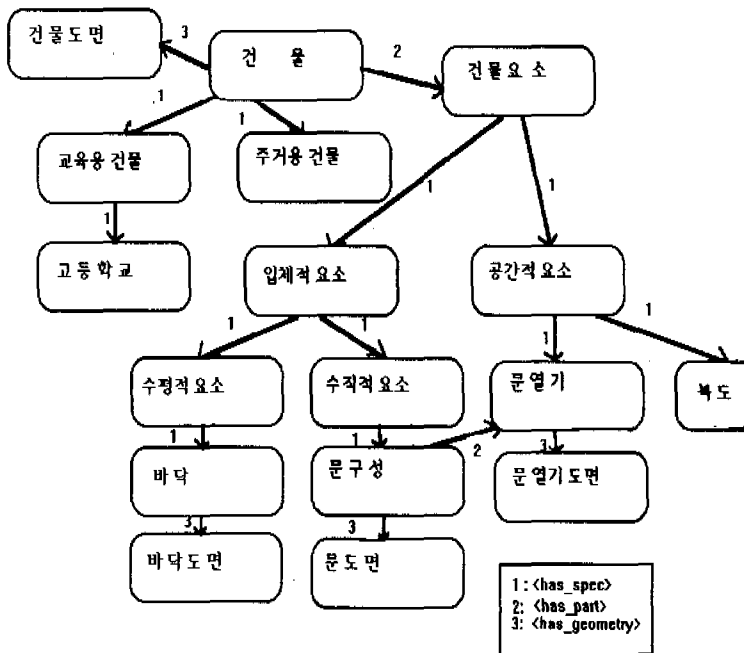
건물도면

3

건 물

2

건물요 소

1

1

교육용 건물

주거용 건물

1

1

1

고 등 학 교

입체적 요소

공간적 요소

1

1

1

1

1

수평적 요소

수직적 요소

문 열 기

복 도

1

1

2

바 닥

문 구 성

3

문 열기 도면

3

3

바 닥 도 면

문 도 면

1 : <has_spec>
2: <has_part>
3: <has_geometry>